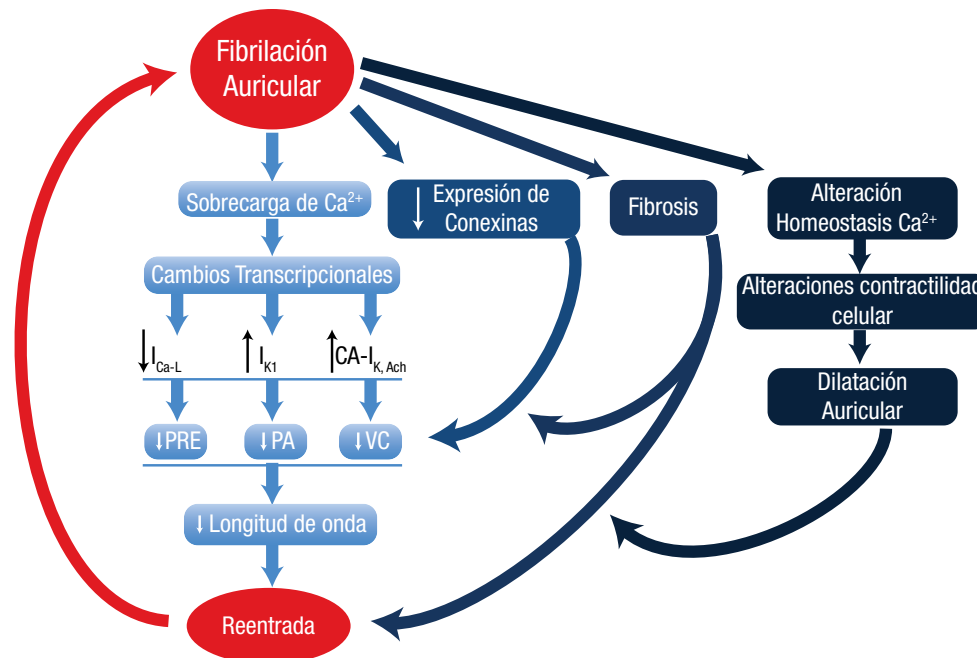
Fibrilación Auricular

Sobrecarga de $Ca^{2+}$

↓ Expresión de Conexinas

Fibrosis

Alteración Homeostasis $Ca^{2+}$

Cambios Transcripcionales

Alteraciones contractilidad celular

↓$I_{Ca-L}$

↑$I_{K1}$

↑CA-$I_{K, Ach}$

Dilatación Auricular

↓PRE

↓PA

↓VC

↓ Longitud de onda

Reentrada